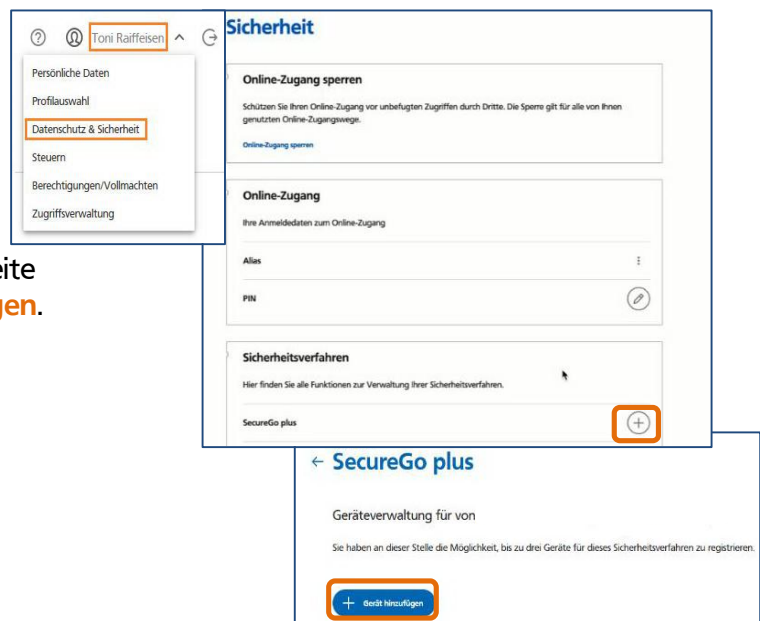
Toni Raiffeisen

Persönliche Daten

Profilauswahl

Datenschutz & Sicherheit

Steuern

Berechtigungen/Vollmachten

Zugriffsverwaltung

eite

gen.

Sicherheit

Online-Zugang sperren

Schützen Sie Ihren Online-Zugang vor unbefugten Zugriffen durch Dritte. Die Sperre gilt für alle von Ihnen genutzten Online-Zugangswege.

Online-Zugang sperren

Online-Zugang

Ihre Anmeldedaten zum Online-Zugang

Alias

PIN

Sicherheitsverfahren

Hier finden Sie alle Funktionen zur Verwaltung Ihrer Sicherheitsverfahren.

SecureGo plus

← SecureGo plus

Geräteverwaltung für von

Sie haben an dieser Stelle die Möglichkeit, bis zu drei Geräte für dieses Sicherheitsverfahren zu registrieren.

+ Gerät hinzufügen